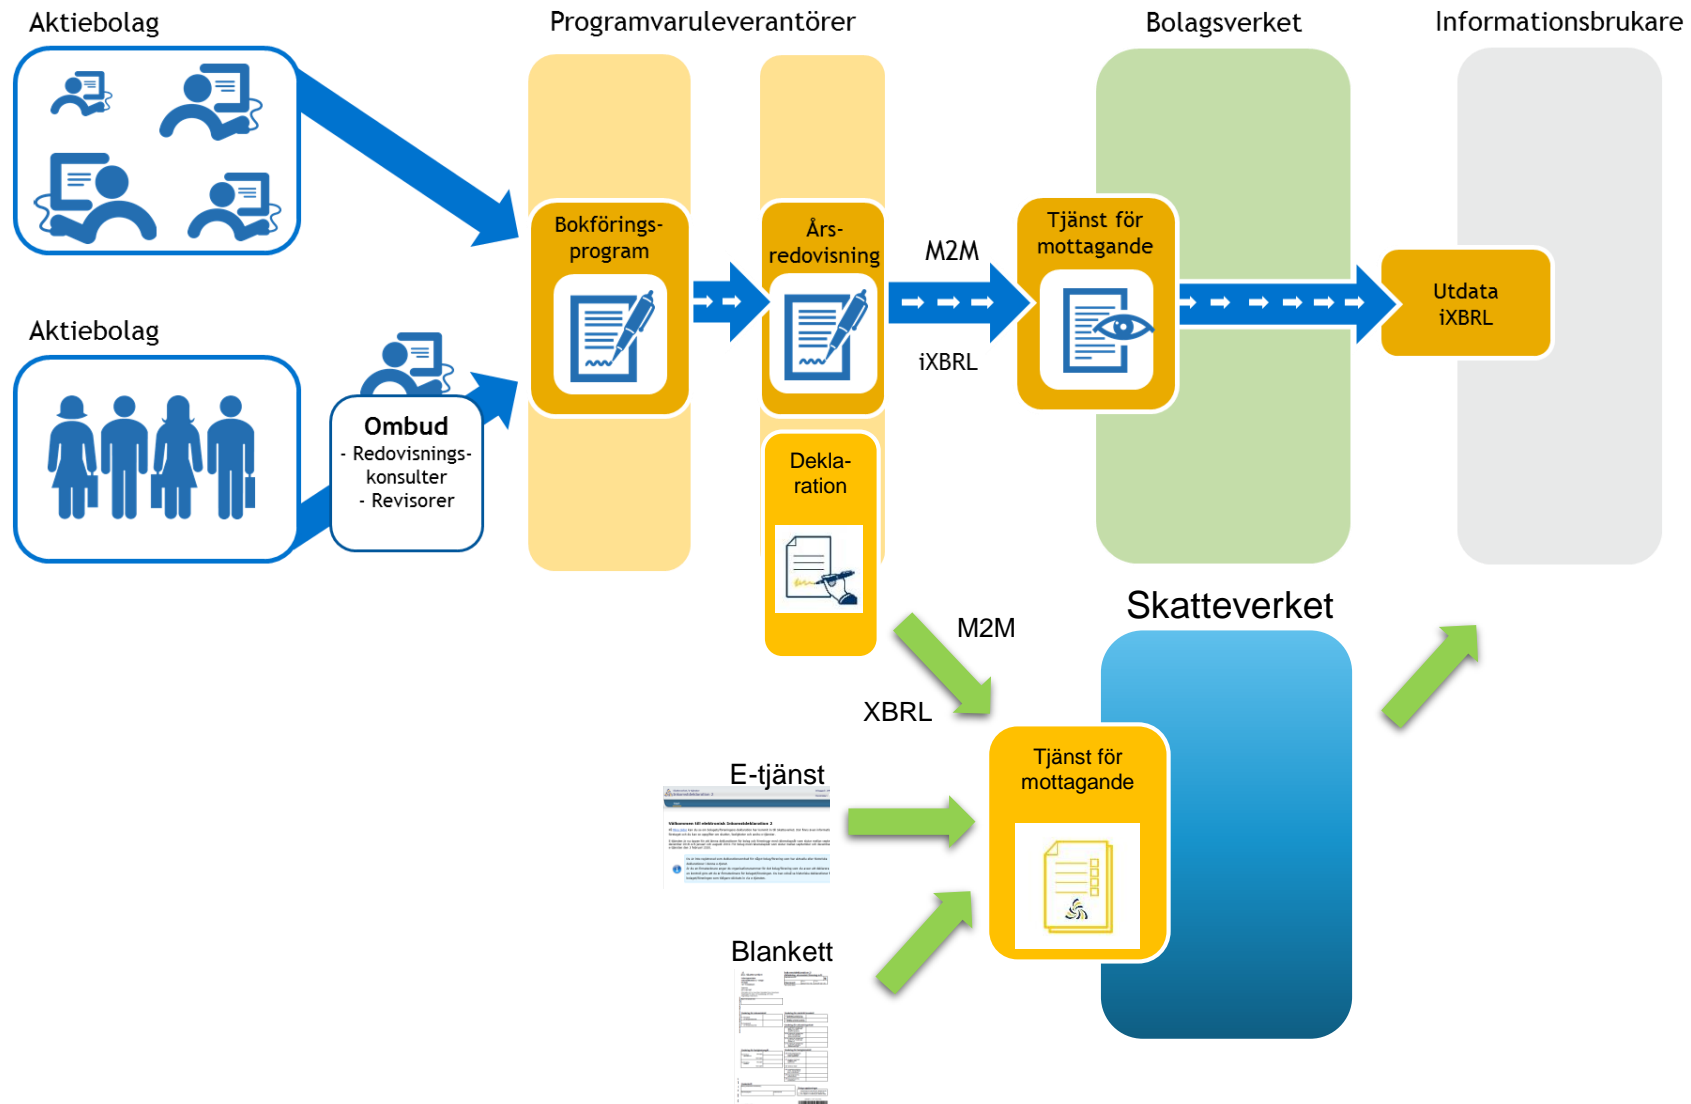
Aktiebolag

Programvaruleverantörer

Bolagsverket

Informationsbrukare

Bokföringsprogram

Årsredovisning

M2M

iXBRL

Tjänst för mottagande

Utdata iXBRL

Aktiebolag

Ombud
- Redovisningskonsulter
- Revisorer

Deklaration

Skatteverket

M2M

XBRL

E-tjänst

Tjänst för mottagande

Blankett